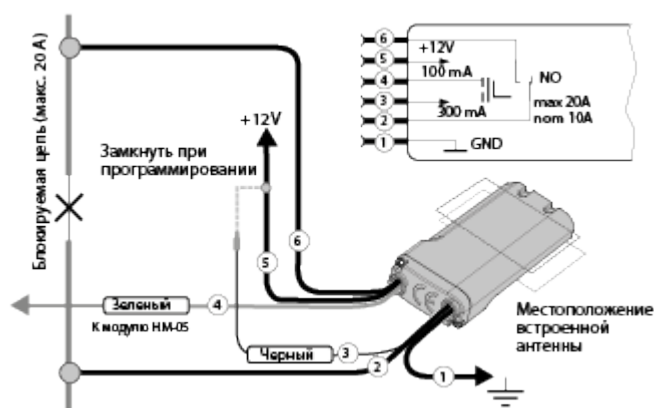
Блокируемая цепь (макс. 20 А)

6
5
4
3
2
1
+12V
100 mA
300 mA
NO
max 20A
nom 10A
GND

+12V
Замкнуть при программировании

6
5

Зеленый
4
К модулю НМ-05

Черный
3
2
1

Местоположение встроенной антенны